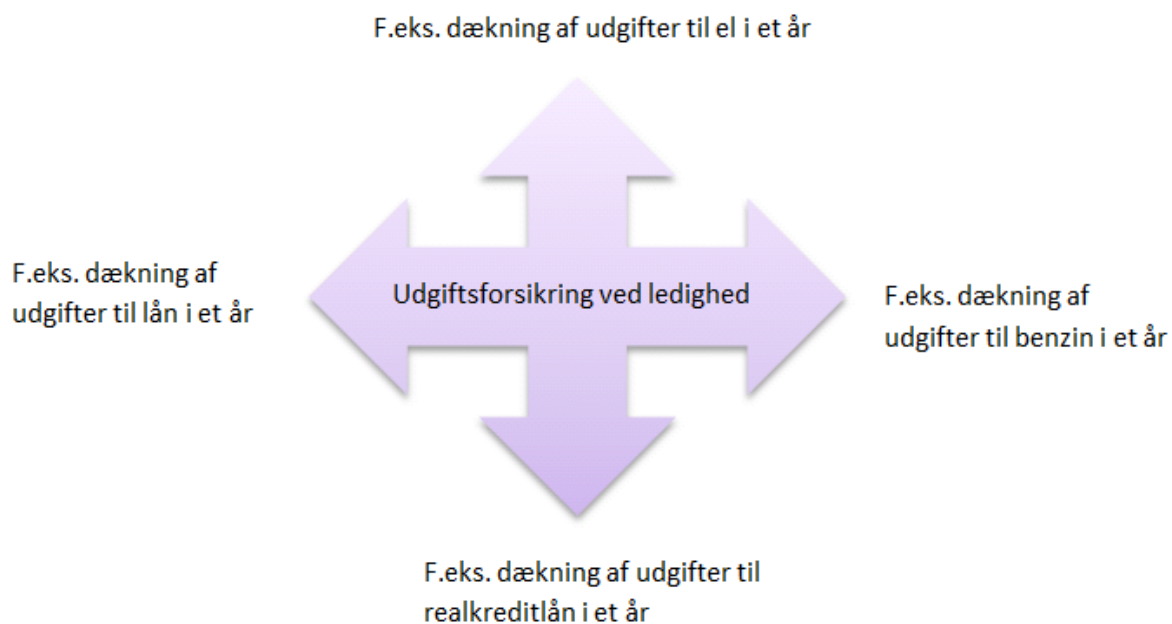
F.eks. dækning af udgifter til el i et år

F.eks. dækning af udgifter til lån i et år

Udgiftsforsikring ved ledighed

F.eks. dækning af udgifter til benzin i et år

F.eks. dækning af udgifter til realkreditlån i et år